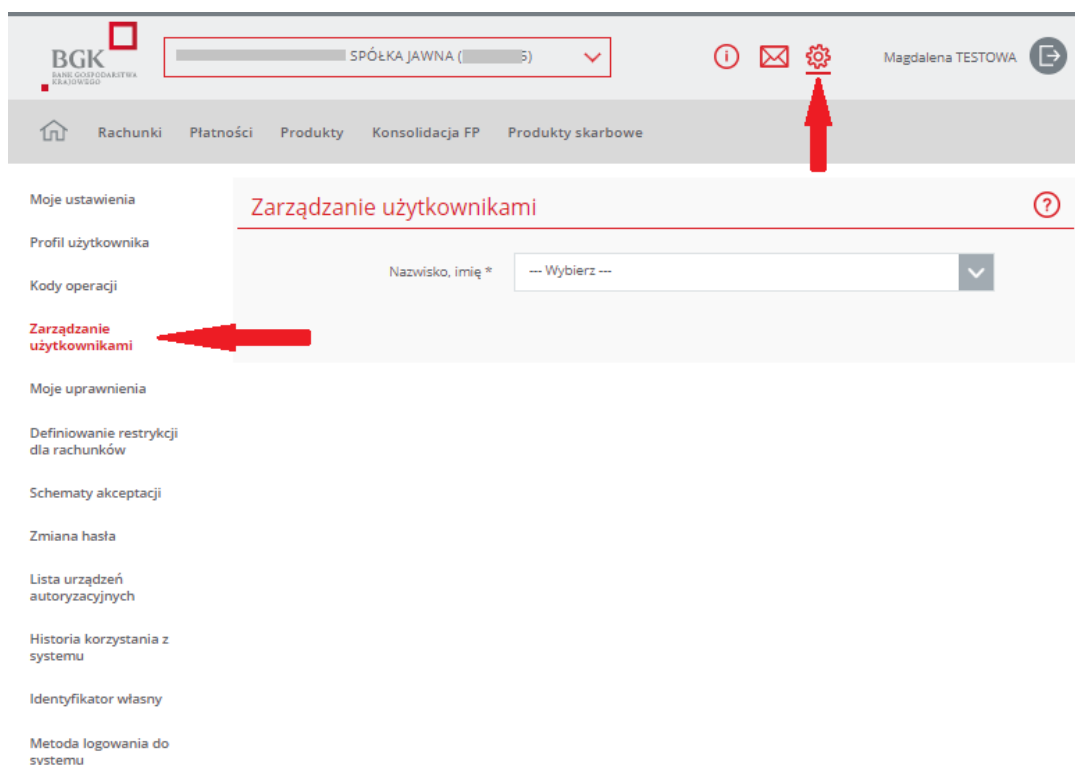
BGK
BANK GOSPODARSTWA KRAJOWEGO

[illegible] SPÓŁKA JAWNA ([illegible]5)

Magdalena TESTOWA

Rachunki Płatności Produkty Konsolidacja FP Produkty skarbowe

Moje ustawienia

Profil użytkownika

Kody operacji

Zarządzanie użytkownikami

Moje uprawnienia

Definiowanie restrykcji dla rachunków

Schematy akceptacji

Zmiana hasła

Lista urządzeń autoryzacyjnych

Historia korzystania z systemu

Identyfikator własny

Metoda logowania do systemu

Zarządzanie użytkownikami

Nazwisko, imię * --- Wybierz ---